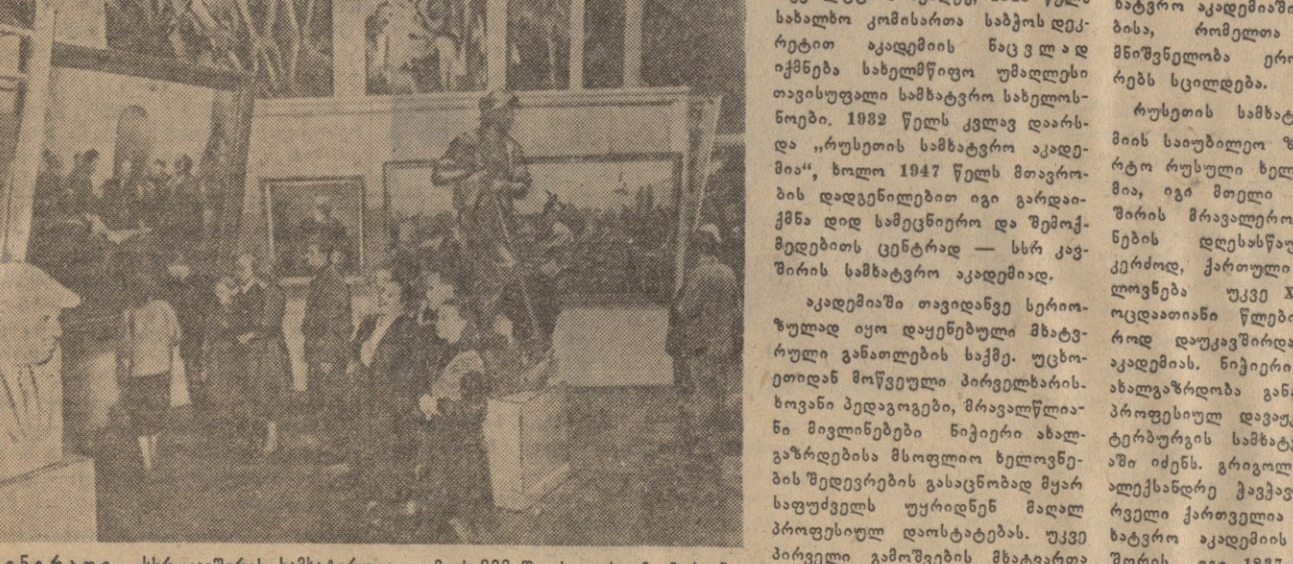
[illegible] სახალხო კომისართა საბჭოს დეკრეტით აკადემიის ნაცვლად იქმნება სახელმწიფო უმაღლესი თავისუფალი სამხატვრო სახელოსნოები. 1932 წელს კვლავ დაარსდა „რუსეთის სამხატვრო აკადემია", ხოლო 1947 წელს მთავრობის დადგენილებით იგი გარდაიქმნა დიდ სამეცნიერო და შემოქმედებითს ცენტრად — სსრ კავშირის სამხატვრო აკადემიად.

აკადემიაში თავიდანვე სერიოზულად იყო დაყენებული მხატვრული განათლების საქმე. უცხოეთიდან მოწვეული პირველხარისხოვანი პედაგოგები, მრავალწლიანი მივლინებები ნიჭიერი ახალგაზრდებისა მსოფლიო ხელოვნების შედევრების გასაცნობად მყარ საფუძველს უყრიდნენ მაღალ პროფესიულ დაოსტატებას. უკვე პირველი გამოშვების მხატვართა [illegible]

ხატვრო აკადემიაში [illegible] ბისა, რომელთა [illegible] მნიშვნელობა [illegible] რებს სცილდება.

რუსეთის სამხატ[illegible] მიის საიუბილეო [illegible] რტო რუსული ხელ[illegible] მია, იგი მთელი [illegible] შირის მრავალერო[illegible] ნების ღღისასწაუ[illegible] კერძოდ, ქართული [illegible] ლოვნება უკვე X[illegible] ოცდაათიანი წლები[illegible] როდ დაუკავშირდა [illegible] აკადემიას. ნიჭიერი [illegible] ახალგაზრდობა გან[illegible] პროფესიულ დავაუ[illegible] ტერბურგის სამხატ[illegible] აში იძენს. გრიგოლ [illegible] ალექსანდრე ბეჭვე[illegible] რველი ქართველია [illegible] ხატვრო აკადემიის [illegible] შორის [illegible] 1827 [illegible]

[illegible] სსრ კავშირის სამხატვრო აკადემიის 200 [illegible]